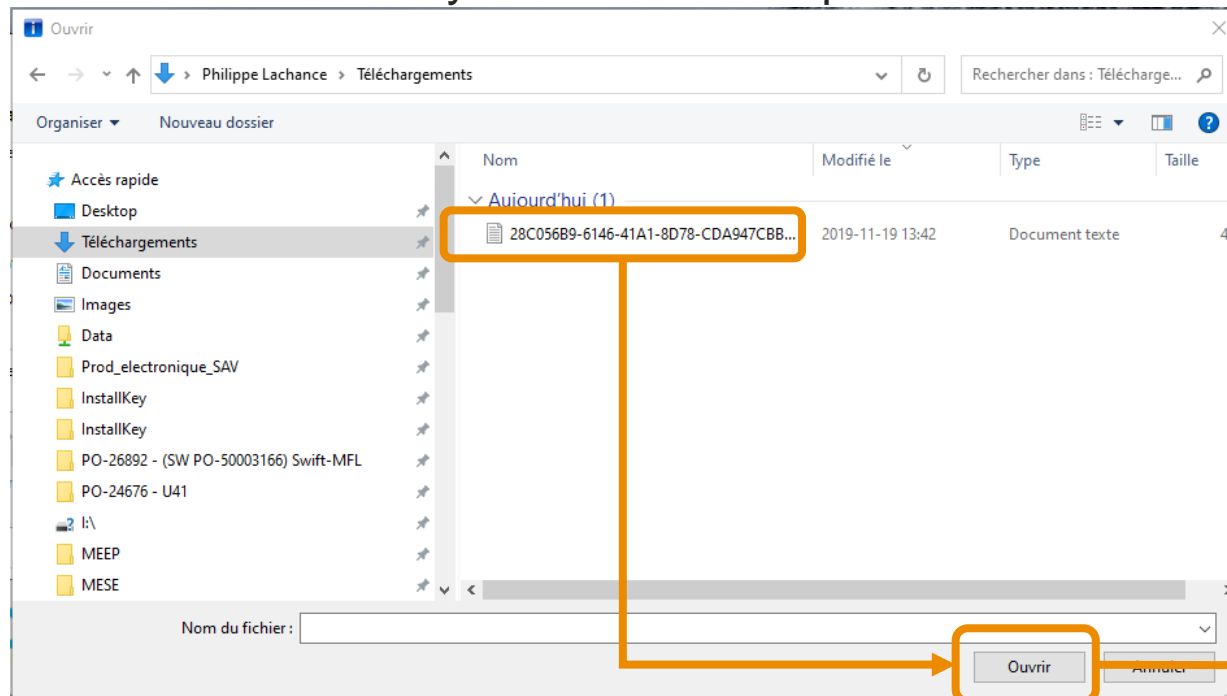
Ouvrir

Philippe Lachance > Téléchargements

Rechercher dans : Télécharge...

Organiser ▾ Nouveau dossier

Accès rapide
Desktop
Téléchargements
Documents
Images
Data
Prod_electronique_SAV
InstallKey
InstallKey
PO-26892 - (SW PO-50003166) Swift-MFL
PO-24676 - U41
I:\
MEEP
MESE

| Nom | Modifié le | Type | Taille |
|---|---|---|---|
| Aujourd'hui (1) | | | |
| 28C056B9-6146-41A1-8D78-CDA947CBB... | 2019-11-19 13:42 | Document texte | 4 |

Nom du fichier :

Ouvrir Annuler